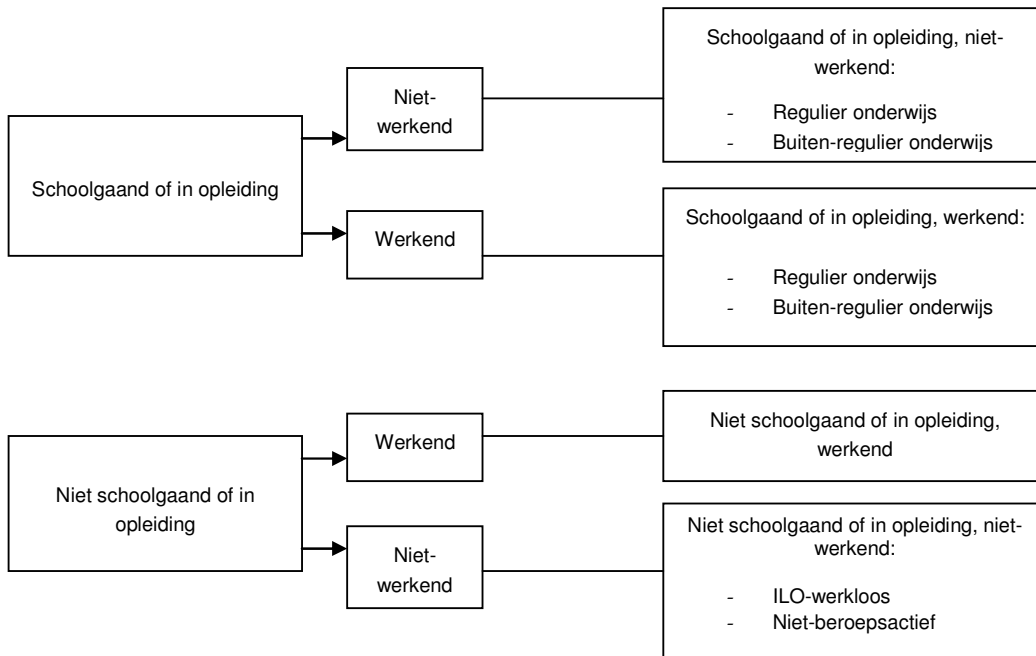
Schoolgaand of in opleiding

Niet-werkend

Schoolgaand of in opleiding, niet-werkend:

- Regulier onderwijs
- Buiten-regulier onderwijs

Werkend

Schoolgaand of in opleiding, werkend:

- Regulier onderwijs
- Buiten-regulier onderwijs

Niet schoolgaand of in opleiding

Werkend

Niet schoolgaand of in opleiding, werkend

Niet-werkend

Niet schoolgaand of in opleiding, niet-werkend:

- ILO-werkloos
- Niet-beroepsactief